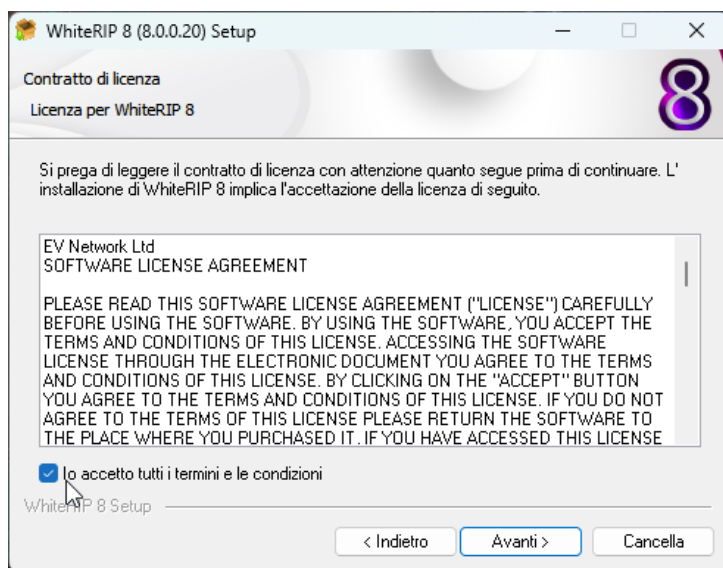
WhiteRIP 8 (8.0.0.20) Setup

Contratto di licenza

Licenza per WhiteRIP 8

8

Si prega di leggere il contratto di licenza con attenzione quanto segue prima di continuare. L' installazione di WhiteRIP 8 implica l'accettazione della licenza di seguito.

EV Network Ltd
SOFTWARE LICENSE AGREEMENT

PLEASE READ THIS SOFTWARE LICENSE AGREEMENT ("LICENSE") CAREFULLY BEFORE USING THE SOFTWARE. BY USING THE SOFTWARE, YOU ACCEPT THE TERMS AND CONDITIONS OF THIS LICENSE. ACCESSING THE SOFTWARE LICENSE THROUGH THE ELECTRONIC DOCUMENT YOU AGREE TO THE TERMS AND CONDITIONS OF THIS LICENSE. BY CLICKING ON THE "ACCEPT" BUTTON YOU AGREE TO THE TERMS AND CONDITIONS OF THIS LICENSE. IF YOU DO NOT AGREE TO THE TERMS OF THIS LICENSE PLEASE RETURN THE SOFTWARE TO THE PLACE WHERE YOU PURCHASED IT. IF YOU HAVE ACCESSED THIS LICENSE

Io accetto tutti i termini e le condizioni

WhiteRIP 8 Setup

< Indietro | Avanti > | Cancella